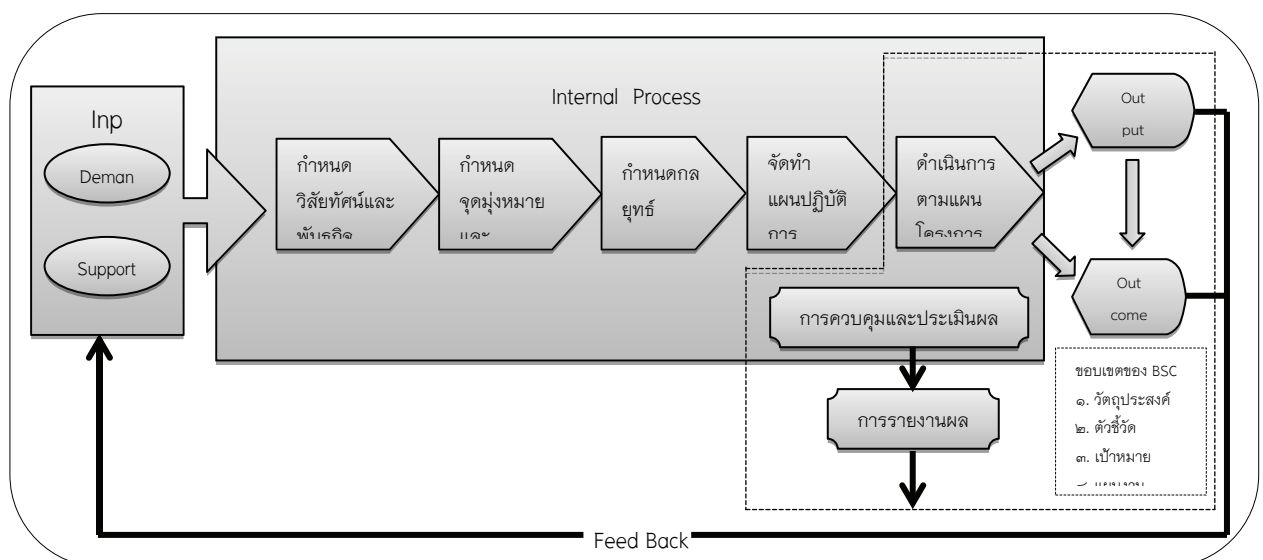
Internal Process

Inp

Deman

Support

กำหนด วิสัยทัศน์และ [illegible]

กำหนด จุดมุ่งหมาย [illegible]

กำหนดกล ยุทธ์

จัดทำ แผนปฏิบัติ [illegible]

ดำเนินการ ตามแผน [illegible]

Out put

Out come

การควบคุมและประเมินผล

การรายงานผล

ขอบเขตของ BSC
๑. วัตถุประสงค์
๒. ตัวชี้วัด
๓. เป้าหมาย
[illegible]

Feed Back